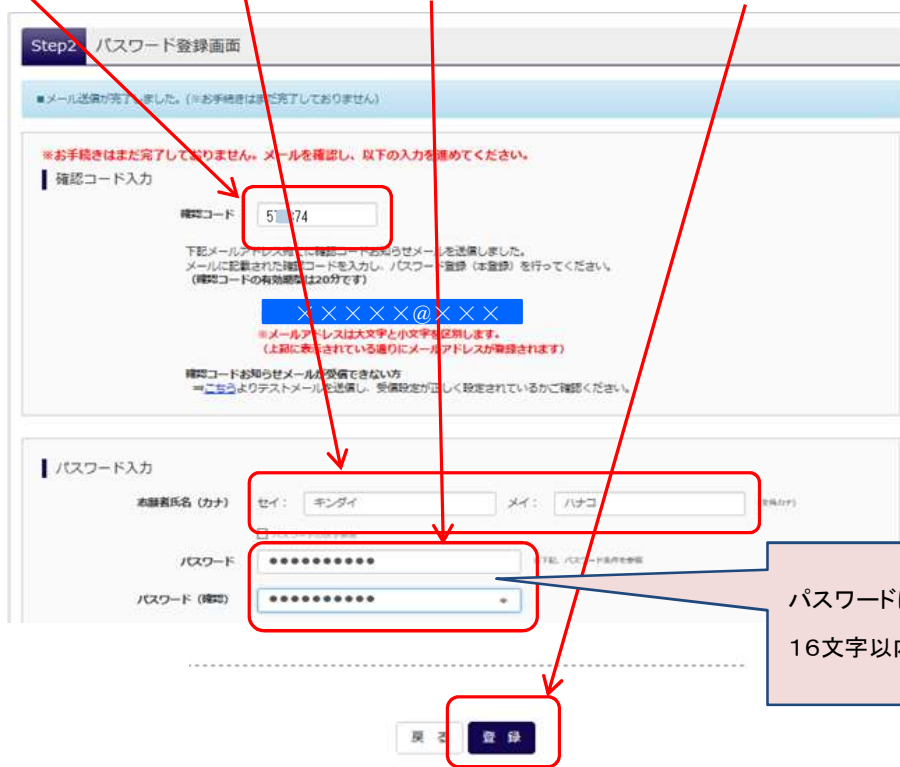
Step2 パスワード登録画面

■メール送信が完了しました。（※お手続きはまだ完了しておりません）

※お手続きはまだ完了しておりません。メールを確認し、以下の入力を進めてください。

確認コード入力

確認コード 5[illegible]74

下記メールアドレス宛てに確認コードお知らせメールを送信しました。
メールに記載された確認コードを入力し、パスワード登録（本登録）を行ってください。
（確認コードの有効期限は20分です）

××××××@×××

※メールアドレスは大文字と小文字を区別します。
（上記に表示されている通りにメールアドレスが登録されます）

確認コードお知らせメールが受信できない方
⇒こちらよりテストメールを送信し、受信設定が正しく設定されているかご確認ください。

パスワード入力

志願者氏名（カナ） セイ： キンダイ メイ： ハナコ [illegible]

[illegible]

パスワード ●●●●●●●●●●● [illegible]

パスワード（確認） ●●●●●●●●●●●

パスワード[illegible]
16文字以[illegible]

戻る 登録